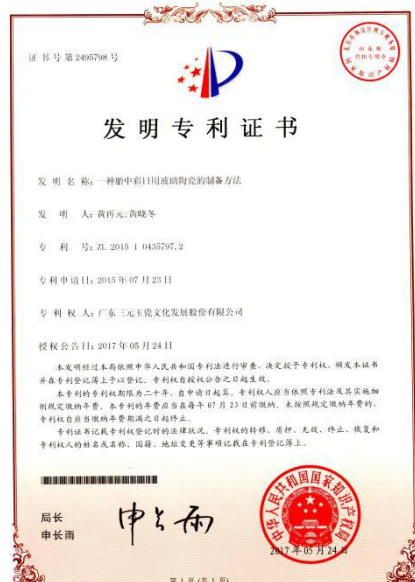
证书号第2495798号

发明专利证书

发明名称：一种釉中彩日用玻璃陶瓷的制备方法

发明人：黄再元;黄晓冬

专利号：ZL 2015 1 0435797.2

专利申请日：2015年07月23日

专利权人：广东三元玉瓷文化发展股份有限公司

授权公告日：2017年05月24日

本发明经过本局依照中华人民共和国专利法进行审查，决定授予专利权，颁发本证书并在专利登记簿上予以登记。专利权自授权公告之日起生效。

本专利的专利权期限为二十年，自申请日起算。专利权人应当依照专利法及其实施细则规定缴纳年费。本专利的年费应当在每年07月23日前缴纳。未按照规定缴纳年费的，专利权自应当缴纳年费期满之日起终止。

专利证书记载专利权登记时的法律状况。专利权的转移、质押、无效、终止、恢复和专利权人的姓名或名称、国籍、地址变更等事项记载在专利登记簿上。

局长
申长雨

申长雨

中华人民共和国国家知识产权局

2017年05月24日

第1页（共1页）